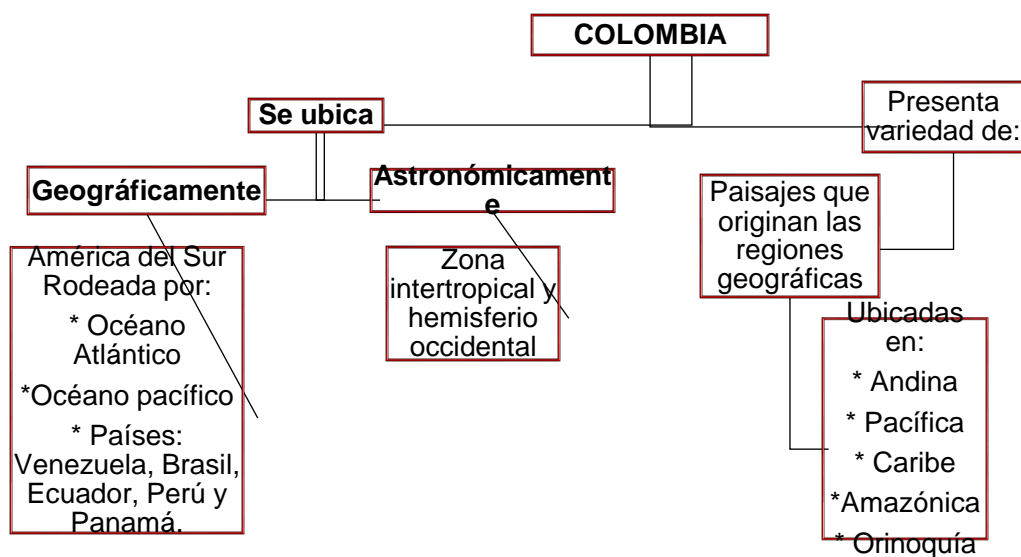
COLOMBIA

Se ubica

Geográficamente

América del Sur Rodeada por:
* Océano Atlántico
*Océano pacífico
* Países: Venezuela, Brasil, Ecuador, Perú y Panamá.

Astronómicamente

Zona intertropical y hemisferio occidental

Presenta variedad de:

Paisajes que originan las regiones geográficas

Ubicadas en:
* Andina
* Pacífica
* Caribe
*Amazónica
* Orinoquía